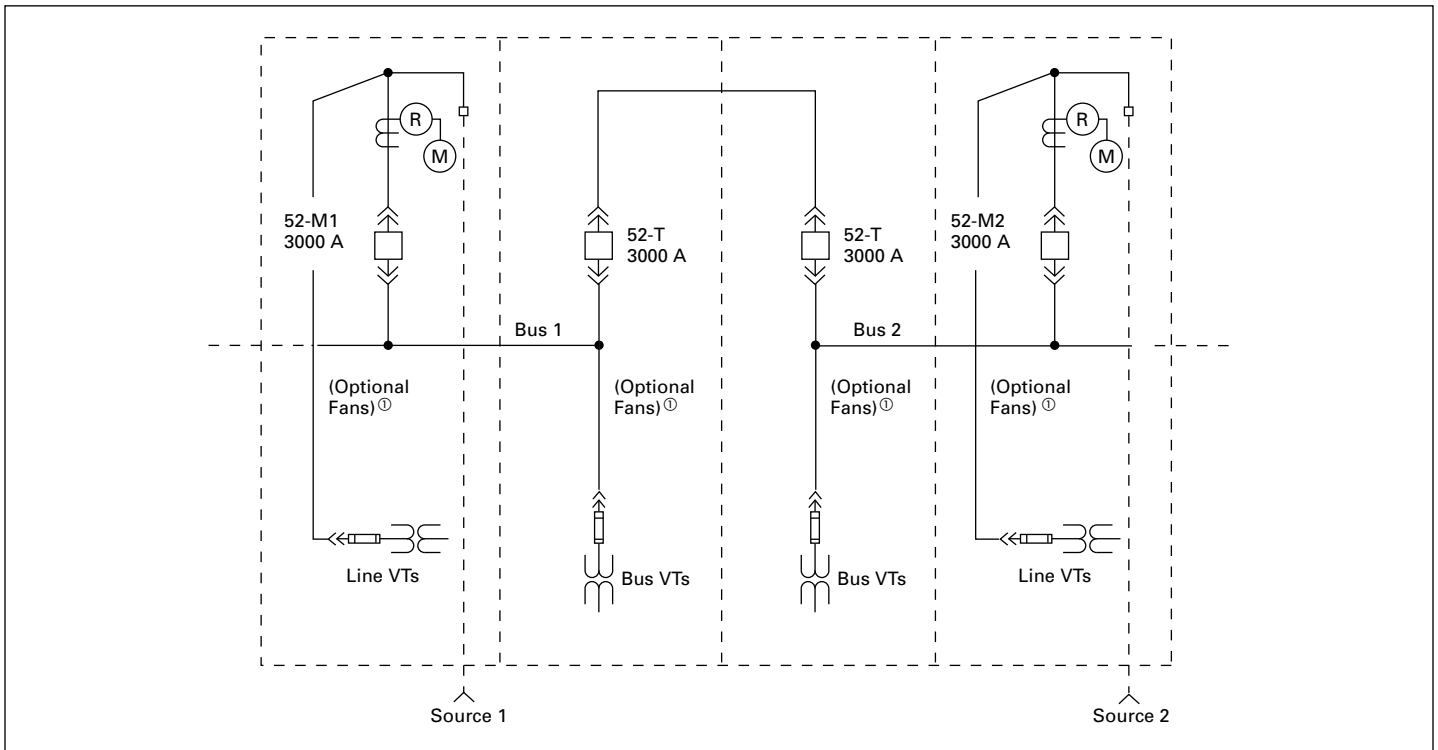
R

M

52-M1
3000 A

52-T
3000 A

52-T
3000 A

R

M

52-M2
3000 A

Bus 1

Bus 2

(Optional Fans)①

(Optional Fans)①

(Optional Fans)①

(Optional Fans)①

Line VTs

Bus VTs

Bus VTs

Line VTs

Source 1

Source 2